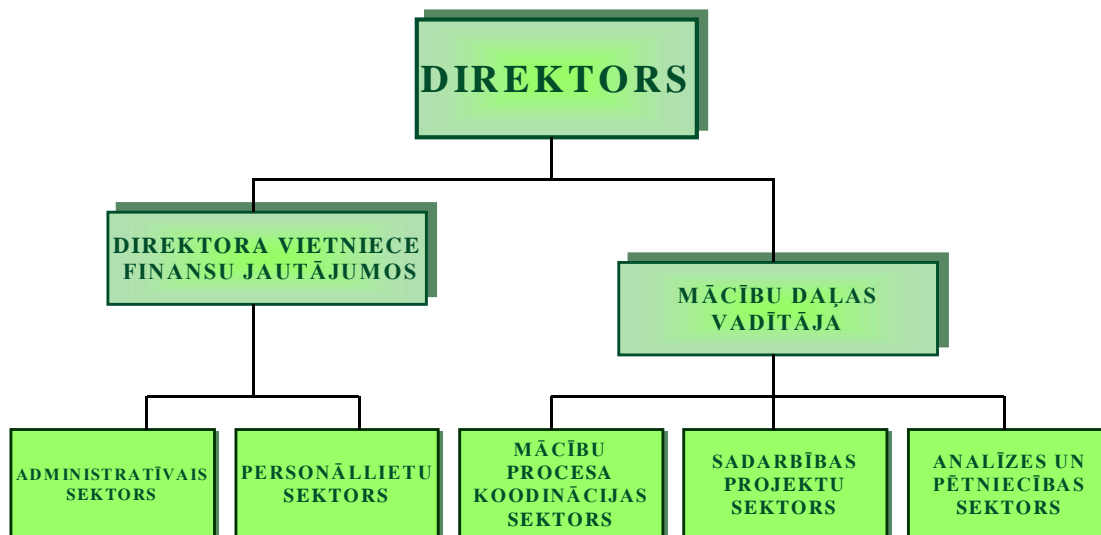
DIREKTORS

DIREKTORA VIETNIECE FINANSU JAUTĀJUMOS

MĀCĪBU DAĻAS VADĪTĀJA

ADMINISTRATĪVAIS SEKTORS

PERSONĀLLIETU SEKTORS

MĀCĪBU PROCESA KOODINĀCIJAS SEKTORS

SADARBĪBAS PROJEKTU SEKTORS

ANALĪZES UN PĒTNIECĪBAS SEKTORS